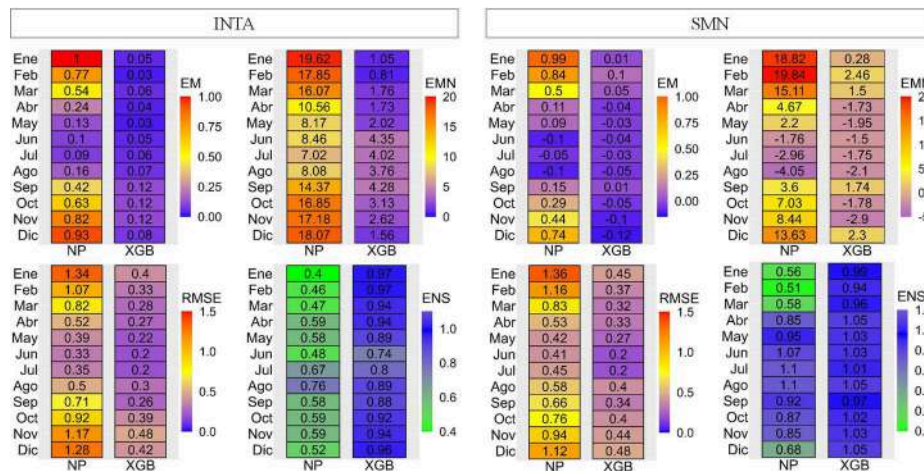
INTA

| | NP | XGB |
|---|---|---|
| Ene | 1 | 0.05 |
| Feb | 0.77 | 0.03 |
| Mar | 0.54 | 0.06 |
| Abr | 0.24 | 0.04 |
| May | 0.13 | 0.03 |
| Jun | 0.1 | 0.05 |
| Jul | 0.09 | 0.06 |
| Ago | 0.16 | 0.07 |
| Sep | 0.42 | 0.12 |
| Oct | 0.63 | 0.12 |
| Nov | 0.82 | 0.12 |
| Dic | 0.93 | 0.08 |

EM
1.00
0.75
0.50
0.25
0.00

| | NP | XGB |
|---|---|---|
| Ene | 19.62 | 1.05 |
| Feb | 17.85 | 0.81 |
| Mar | 16.07 | 1.76 |
| Abr | 10.56 | 1.73 |
| May | 8.17 | 2.02 |
| Jun | 8.46 | 4.35 |
| Jul | 7.02 | 4.02 |
| Ago | 8.08 | 3.76 |
| Sep | 14.37 | 4.28 |
| Oct | 16.85 | 3.13 |
| Nov | 17.18 | 2.62 |
| Dic | 18.07 | 1.56 |

EMN
20
15
10
5
0

| | NP | XGB |
|---|---|---|
| Ene | 1.34 | 0.4 |
| Feb | 1.07 | 0.33 |
| Mar | 0.82 | 0.28 |
| Abr | 0.52 | 0.27 |
| May | 0.39 | 0.22 |
| Jun | 0.33 | 0.2 |
| Jul | 0.35 | 0.2 |
| Ago | 0.5 | 0.3 |
| Sep | 0.71 | 0.26 |
| Oct | 0.92 | 0.39 |
| Nov | 1.17 | 0.48 |
| Dic | 1.28 | 0.42 |

RMSE
1.5
1.0
0.5
0.0

| | NP | XGB |
|---|---|---|
| Ene | 0.4 | 0.97 |
| Feb | 0.46 | 0.97 |
| Mar | 0.47 | 0.94 |
| Abr | 0.59 | 0.94 |
| May | 0.58 | 0.89 |
| Jun | 0.48 | 0.74 |
| Jul | 0.67 | 0.8 |
| Ago | 0.76 | 0.89 |
| Sep | 0.58 | 0.88 |
| Oct | 0.59 | 0.92 |
| Nov | 0.59 | 0.94 |
| Dic | 0.52 | 0.96 |

ENS
1.0
0.8
0.6
0.4

SMN

| | NP | XGB |
|---|---|---|
| Ene | 0.99 | 0.01 |
| Feb | 0.84 | 0.1 |
| Mar | 0.5 | 0.05 |
| Abr | 0.11 | -0.04 |
| May | 0.09 | -0.03 |
| Jun | -0.1 | -0.04 |
| Jul | -0.05 | -0.03 |
| Ago | -0.1 | -0.05 |
| Sep | 0.15 | 0.01 |
| Oct | 0.29 | -0.05 |
| Nov | 0.44 | -0.1 |
| Dic | 0.74 | -0.12 |

EM
1.00
0.75
0.50
0.25
0.00

| | NP | XGB |
|---|---|---|
| Ene | 18.82 | 0.28 |
| Feb | 19.84 | 2.46 |
| Mar | 15.11 | 1.5 |
| Abr | 4.67 | -1.73 |
| May | 2.2 | -1.95 |
| Jun | -1.76 | -1.5 |
| Jul | -2.96 | -1.75 |
| Ago | -4.05 | -2.1 |
| Sep | 3.6 | 1.74 |
| Oct | 7.03 | -1.78 |
| Nov | 8.44 | -2.9 |
| Dic | 13.63 | 2.3 |

EMN
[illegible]

| | NP | XGB |
|---|---|---|
| Ene | 1.36 | 0.45 |
| Feb | 1.16 | 0.37 |
| Mar | 0.83 | 0.32 |
| Abr | 0.53 | 0.33 |
| May | 0.42 | 0.27 |
| Jun | 0.41 | 0.2 |
| Jul | 0.45 | 0.2 |
| Ago | 0.58 | 0.4 |
| Sep | 0.66 | 0.34 |
| Oct | 0.76 | 0.4 |
| Nov | 0.94 | 0.44 |
| Dic | 1.12 | 0.48 |

RMSE
1.5
1.0
0.5
0.0

| | NP | XGB |
|---|---|---|
| Ene | 0.56 | 0.99 |
| Feb | 0.51 | 0.94 |
| Mar | 0.58 | 0.96 |
| Abr | 0.85 | 1.05 |
| May | 0.95 | 1.03 |
| Jun | 1.07 | 1.03 |
| Jul | 1.1 | 1.01 |
| Ago | 1.1 | 1.05 |
| Sep | 0.92 | 0.97 |
| Oct | 0.87 | 1.02 |
| Nov | 0.85 | 1.03 |
| Dic | 0.68 | 1.05 |

ENS
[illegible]